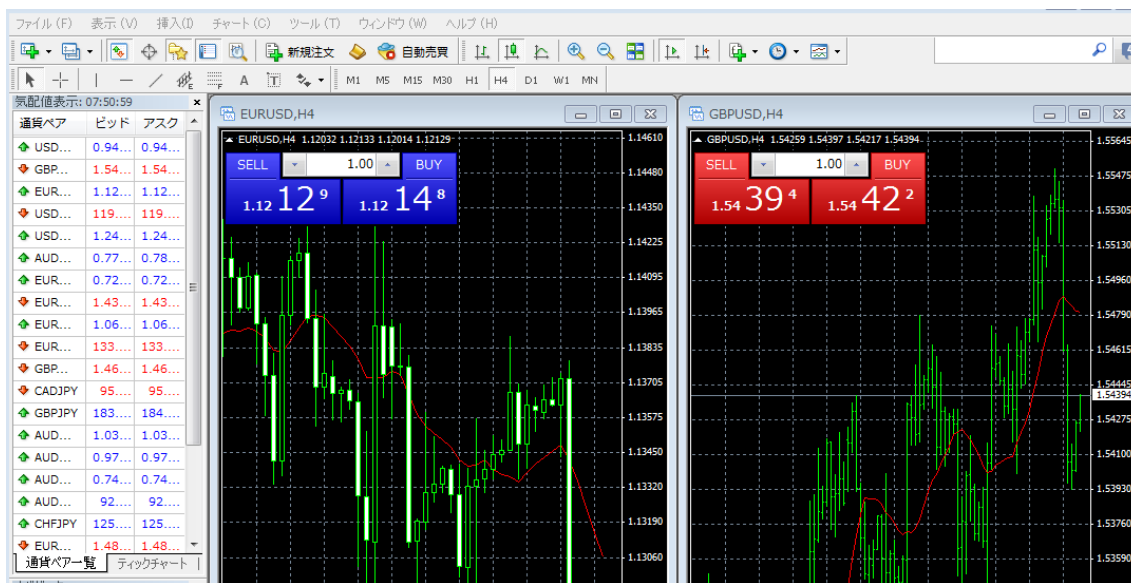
ファイル (F) 表示 (V) 挿入 (I) チャート (C) ツール (T) ウィンドウ (W) ヘルプ (H)

新規注文 自動売買

A M1 M5 M15 M30 H1 H4 D1 W1 MN

気配値表示: 07:50:59

| 通貨ペア | ビッド | アスク |
|---|---|---|
| USD... | 0.94... | 0.94... |
| GBP... | 1.54... | 1.54... |
| EUR... | 1.12... | 1.12... |
| USD... | 119.... | 119.... |
| USD... | 1.24... | 1.24... |
| AUD... | 0.77... | 0.78... |
| EUR... | 0.72... | 0.72... |
| EUR... | 1.43... | 1.43... |
| EUR... | 1.06... | 1.06... |
| EUR... | 133.... | 133.... |
| GBP... | 1.46... | 1.46... |
| CADJPY | 95.... | 95.... |
| GBPJPY | 183.... | 184.... |
| AUD... | 1.03... | 1.03... |
| AUD... | 0.97... | 0.97... |
| AUD... | 0.74... | 0.74... |
| AUD... | 92.... | 92.... |
| CHFJPY | 125.... | 125.... |
| EUR... | 1.48... | 1.48... |

通貨ペア一覧 ティックチャート

EURUSD,H4

EURUSD,H4 1.12032 1.12133 1.12014 1.12129

SELL 1.00 BUY

1.12 12 9 1.12 14 8

1.14610
1.14480
1.14350
1.14225
1.14095
1.13965
1.13835
1.13705
1.13575
1.13450
1.13320
1.13190
1.13060

GBPUSD,H4

GBPUSD,H4 1.54259 1.54397 1.54217 1.54394

SELL 1.00 BUY

1.54 39 4 1.54 42 2

1.55645
1.55475
1.55305
1.55130
1.54960
1.54790
1.54615
1.54445
1.54394
1.54275
1.54100
1.53930
1.53760
1.53590